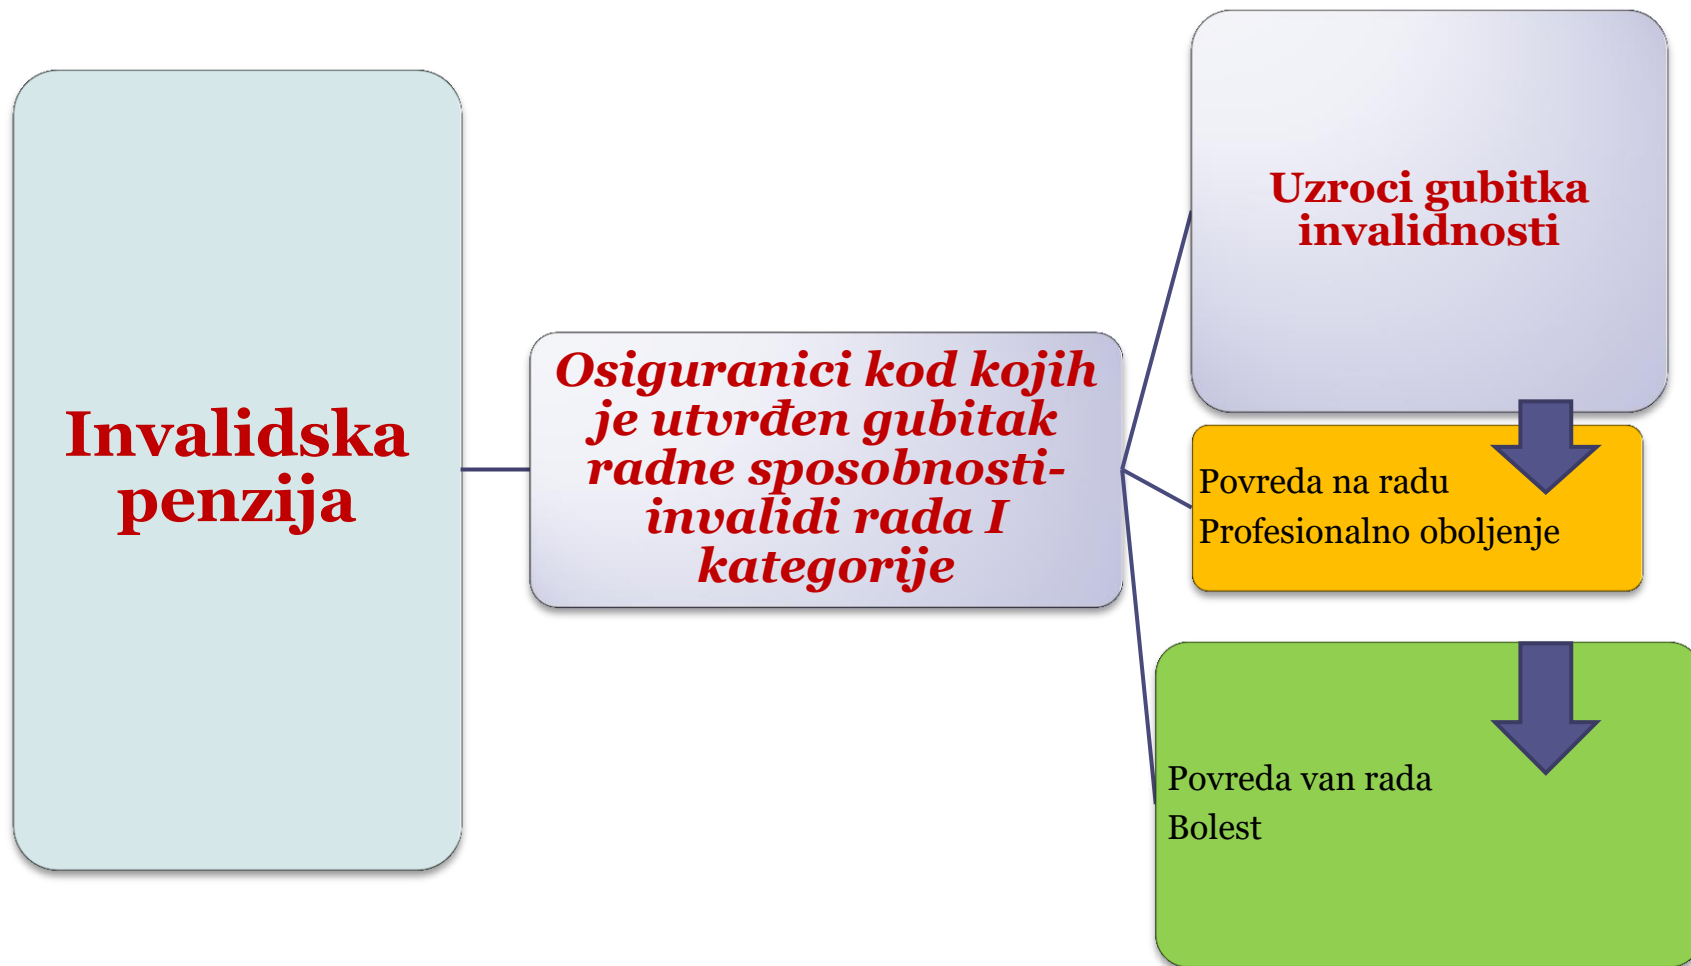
Invalidska penzija

Osiguranici kod kojih je utvrđen gubitak radne sposobnosti-invalidi rada I kategorije

Uzroci gubitka invalidnosti

Povreda na radu
Profesionalno oboljenje

Povreda van rada
Bolest